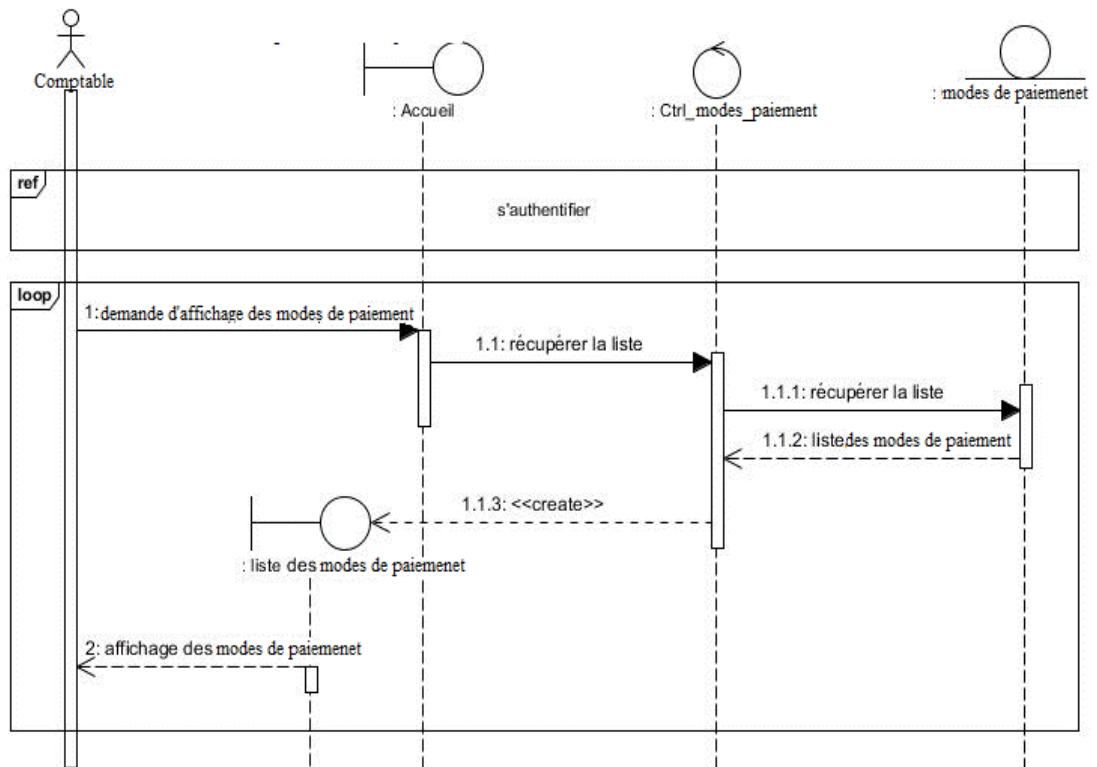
Comptable

: Accueil

: Ctrl_modes_paiement

: modes de paiemenet

ref

s'authentifier

loop

1:demande d'affichage des modes de paiement

1.1: récupérer la liste

1.1.1: récupérer la liste

1.1.2: listedes modes de paiement

1.1.3: <<create>>

: liste des modes de paiemenet

2: affichage des modes de paiemenet